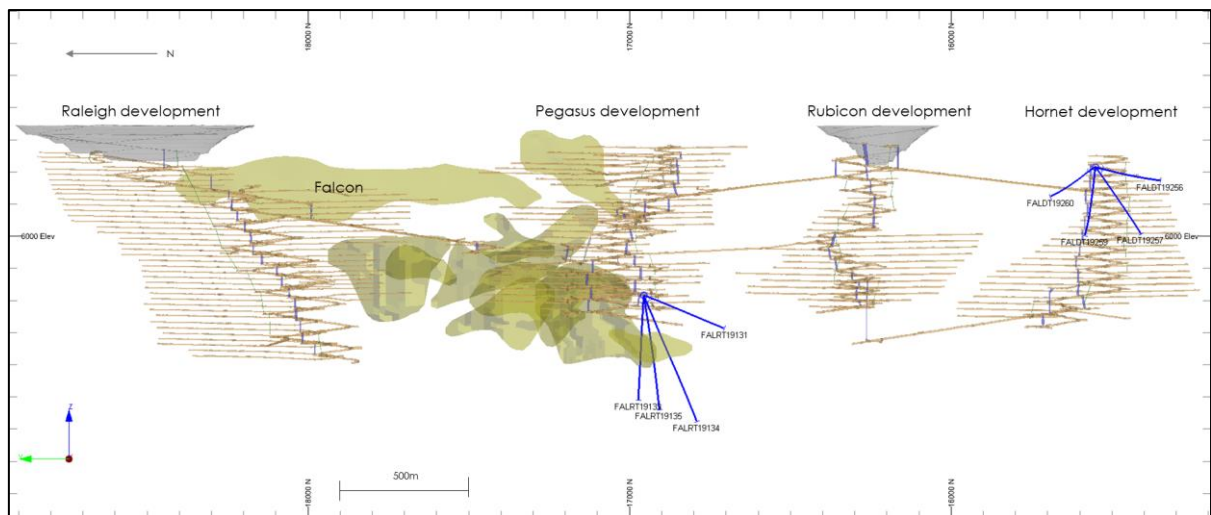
N

18000 N

17000 N

16000 N

Raleigh development

Pegasus development

Rubicon development

Hornet development

Falcon

FALDT19256

FALDT19260

6000 Elev

FALDT19259

FALDT19257

6000 Elev

FALRT19131

FALRT19133

FALRT19135

FALRT19134

Z

500m

18000 N

17000 N

16000 N